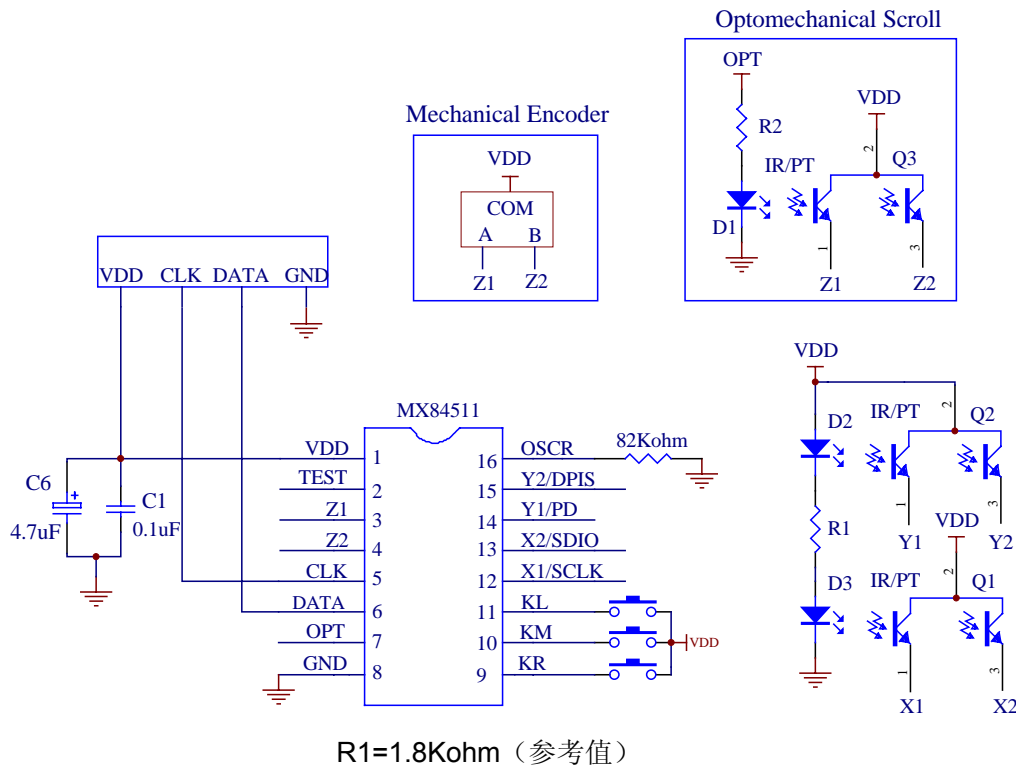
Optomechanical Scroll

OPT
R2
VDD
2
Q3
IR/PT
D1
1
3
Z1
Z2

Mechanical Encoder

VDD
COM
A
B
Z1
Z2

VDD CLK DATA GND

VDD
D2
IR/PT
2
Q2
1
3
R1
Y1
VDD
Y2
2
D3
IR/PT
Q1
1
3
X1
X2

MX84511

C6
4.7uF
C1
0.1uF

| VDD | 1 | 16 | OSCR |
|---|---|---|---|
| TEST | 2 | 15 | Y2/DPIS |
| Z1 | 3 | 14 | Y1/PD |
| Z2 | 4 | 13 | X2/SDIO |
| CLK | 5 | 12 | X1/SCLK |
| DATA | 6 | 11 | KL |
| OPT | 7 | 10 | KM |
| GND | 8 | 9 | KR |

82Kohm
VDD

R1=1.8Kohm（参考值）